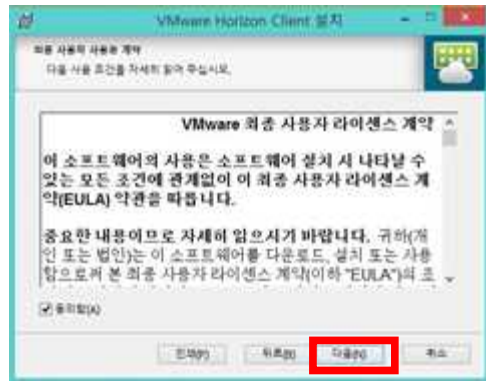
VMware Horizon Client 설치

최종 사용자 사용권 계약

다음 사용 조건을 자세히 읽어 주십시오.

VMware 최종 사용자 라이센스 계약

이 소프트웨어의 사용은 소프트웨어 설치 시 나타날 수 있는 모든 조건에 관계없이 이 최종 사용자 라이센스 계약(EULA) 약관을 따릅니다.

중요한 내용이므로 자세히 읽으시기 바랍니다. 귀하(개인 또는 법인)는 이 소프트웨어를 다운로드, 설치 또는 사용함으로써 본 최종 사용자 라이센스 계약(이하 "EULA")의 조

동의함(A)

인쇄(P) 뒤로(B) 다음(N) 취소